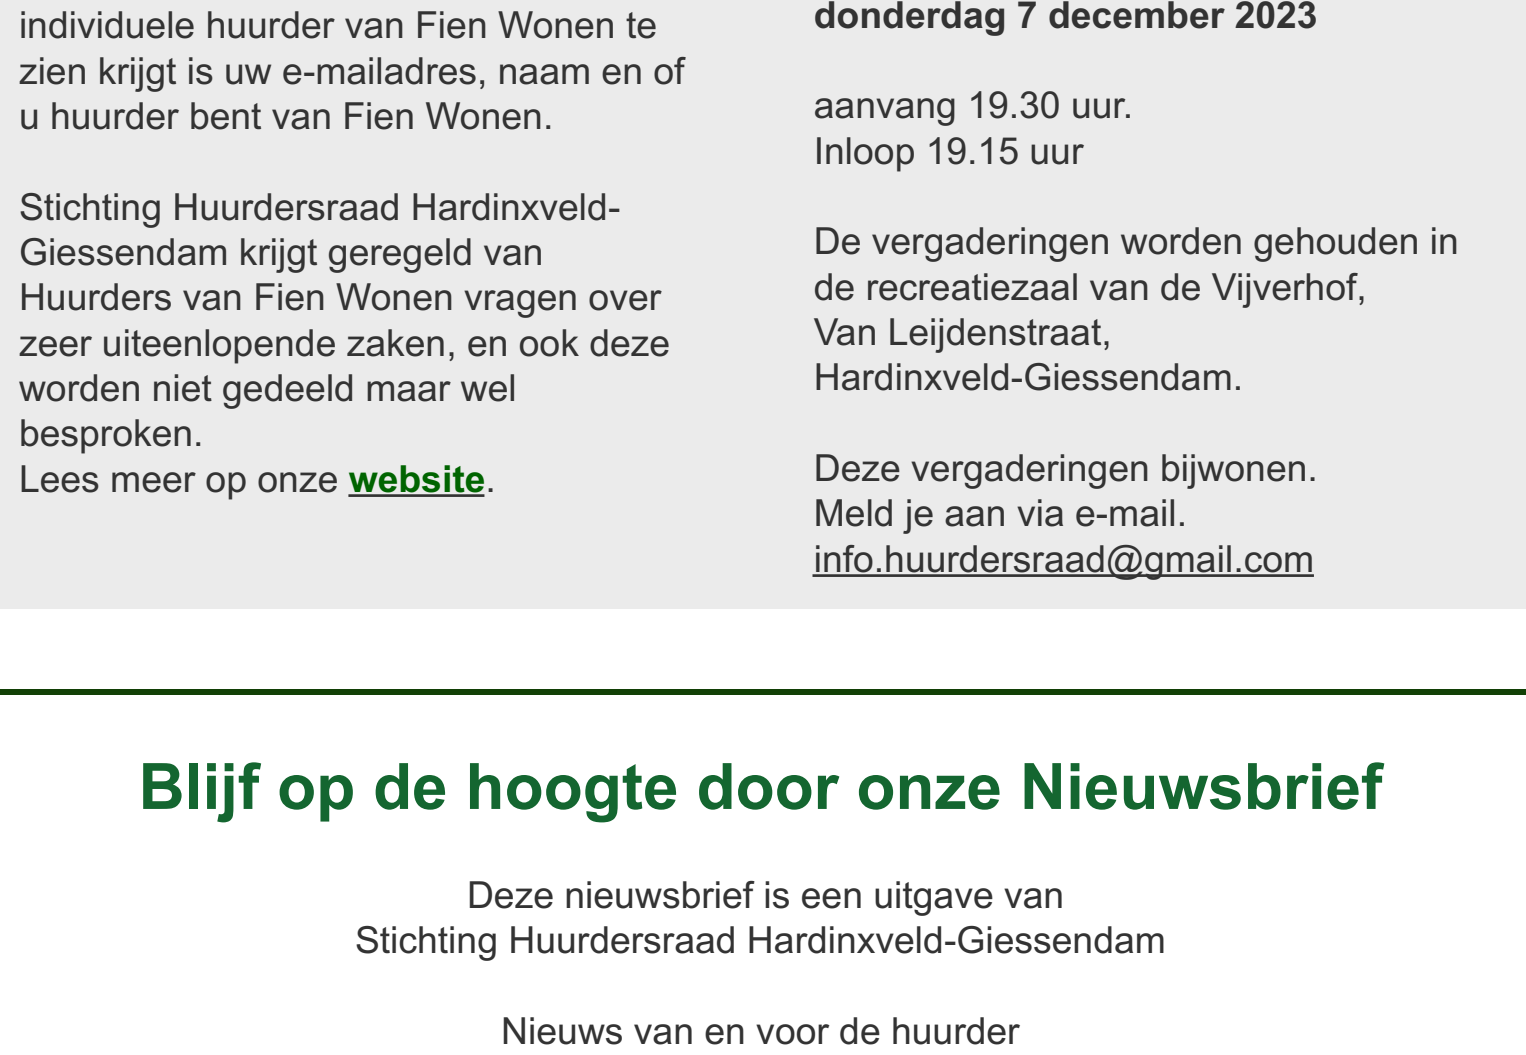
individuele huurder van Fien Wonen te zien krijgt is uw e-mailadres, naam en of u huurder bent van Fien Wonen.

Stichting Huurdersraad Hardinxveld-Giessendam krijgt geregeld van Huurders van Fien Wonen vragen over zeer uiteenlopende zaken, en ook deze worden niet gedeeld maar wel besproken.
Lees meer op onze **website**.

**donderdag 7 december 2023**

aanvang 19.30 uur.
Inloop 19.15 uur

De vergaderingen worden gehouden in de recreatiezaal van de Vijverhof,
Van Leijdenstraat,
Hardinxveld-Giessendam.

Deze vergaderingen bijwonen.
Meld je aan via e-mail.
info.huurdersraad@gmail.com

Blijf op de hoogte door onze Nieuwsbrief

Deze nieuwsbrief is een uitgave van
Stichting Huurdersraad Hardinxveld-Giessendam

Nieuws van en voor de huurder